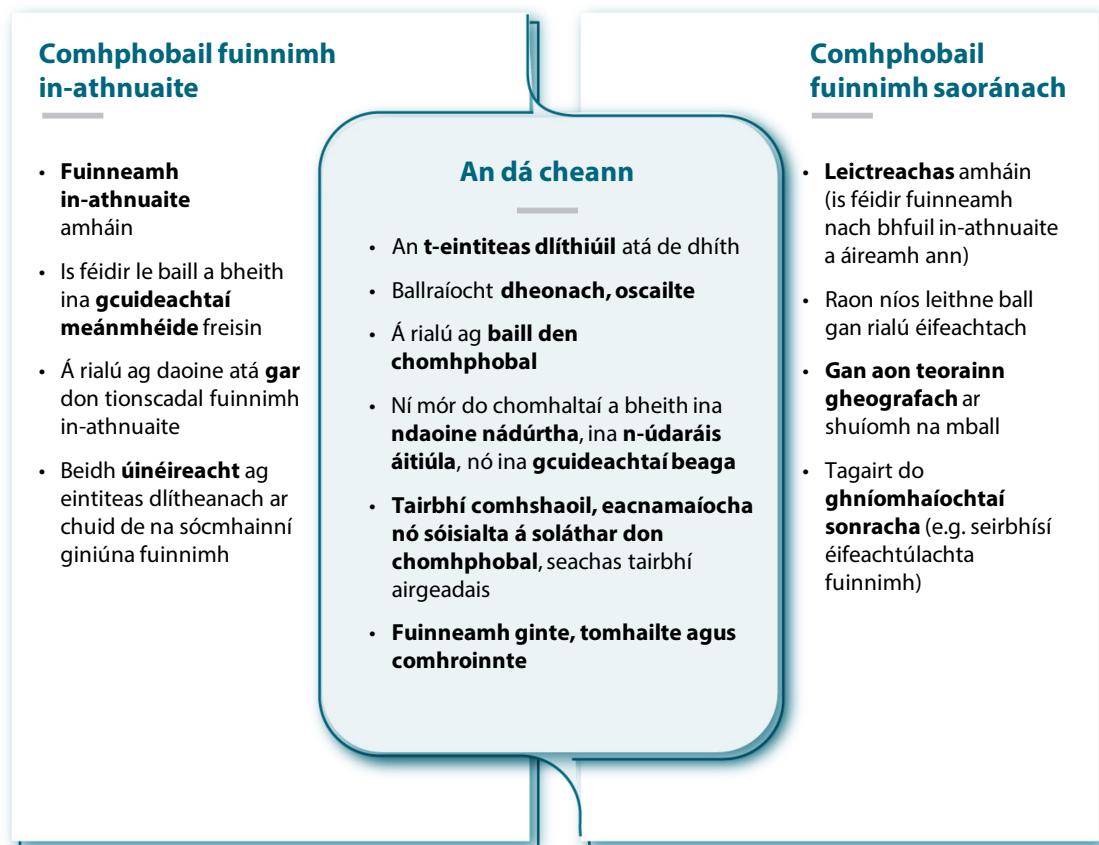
Comhphobail fuinnimh in-athnuaite

- Fuinneamh in-athnuaite amháin
- Is féidir le baill a bheith ina gcuideachtaí meánmhéide freisin
- Á rialú ag daoine atá gar don tionscadal fuinnimh in-athnuaite
- Beidh úinéireacht ag eintiteas dlítheanach ar chuid de na sócmhainní giniúna fuinnimh

An dá cheann

- An t-eintiteas dlíthiúil atá de dhíth
- Ballraíocht dheonach, oscailte
- Á rialú ag baill den chomhphobal
- Ní mór do chomhaltaí a bheith ina ndaoine nádúrtha, ina n-údaráis áitiúla, nó ina gcuideachtaí beaga
- Tairbhí comhshaoil, eacnamaíocha nó sóisialta á soláthar don chomhphobal, seachas tairbhí airgeadais
- Fuinneamh ginte, tomhailte agus comhroinnte

Comhphobail fuinnimh saoránach

- Leictreachas amháin (is féidir fuinneamh nach bhfuil in-athnuaite a áireamh ann)
- Raon níos leithne ball gan rialú éifeachtach
- Gan aon teorainn gheografach ar shuíomh na mball
- Tagairt do ghníomhaíochtaí sonracha (e.g. seirbhísí éifeachtúlachta fuinnimh)